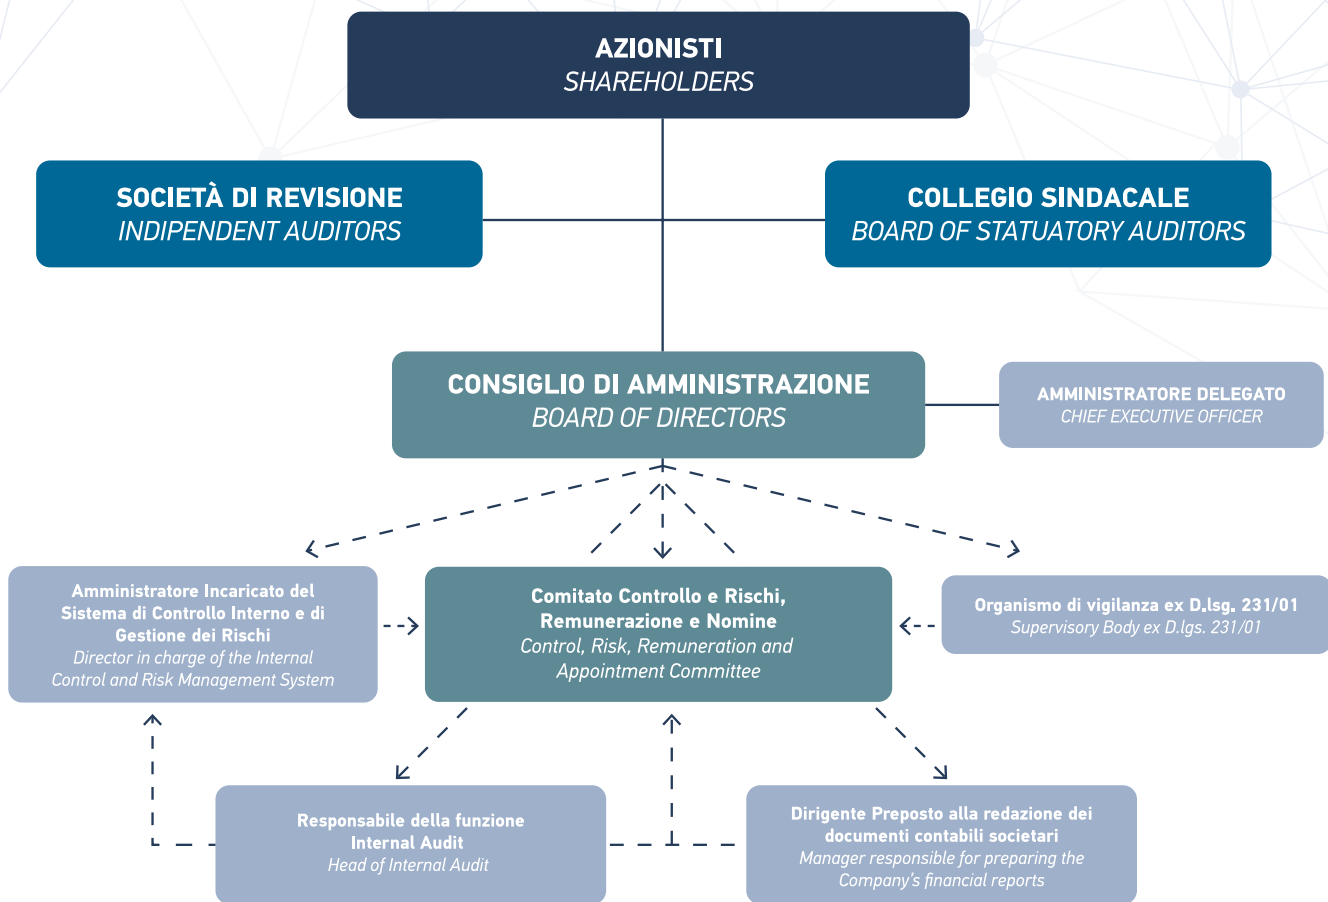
AZIONISTI
SHAREHOLDERS

SOCIETÀ DI REVISIONE
INDIPENDENT AUDITORS

COLLEGIO SINDACALE
BOARD OF STATUATORY AUDITORS

CONSIGLIO DI AMMINISTRAZIONE
BOARD OF DIRECTORS

AMMINISTRATORE DELEGATO
CHIEF EXECUTIVE OFFICER

Amministratore Incaricato del Sistema di Controllo Interno e di Gestione dei Rischi
Director in charge of the Internal Control and Risk Management System

Comitato Controllo e Rischi, Remunerazione e Nomine
Control, Risk, Remuneration and Appointment Committee

Organismo di vigilanza ex D.lsg. 231/01
Supervisory Body ex D.lgs. 231/01

Responsabile della funzione Internal Audit
Head of Internal Audit

Dirigente Preposto alla redazione dei documenti contabili societari
Manager responsible for preparing the Company's financial reports